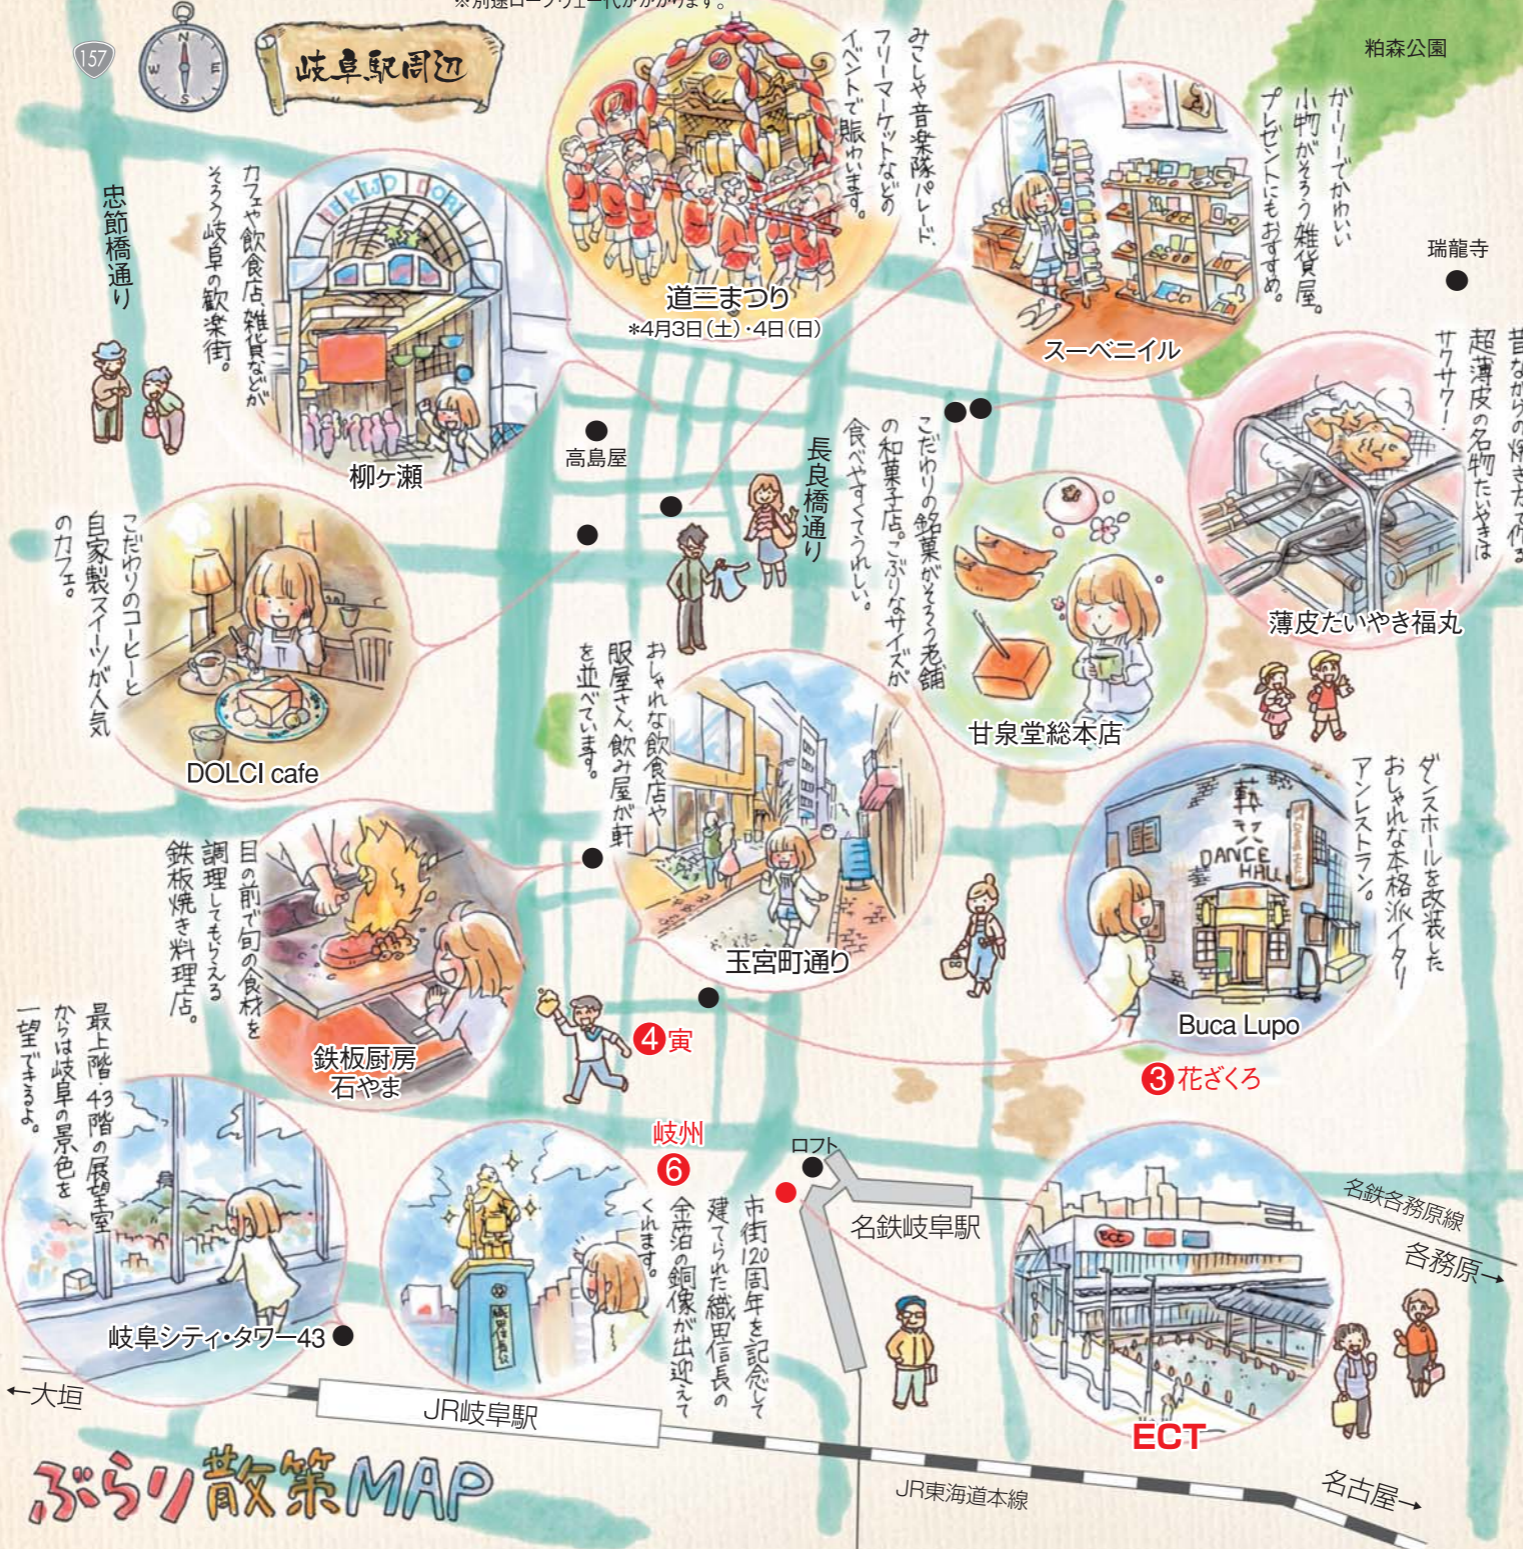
※別途ロープウェー代がかかります。

157

岐阜駅周辺

みこしや音楽隊パレード、フリーマーケットなどのイベントで賑わいます。

道三まつり
*4月3日(土)・4日(日)

粕森公園

ガーリーでかわいい小物がそろう雑貨屋。プレゼントにもおすすめ。

スーベニイル

瑞龍寺

昔ながらの焼き方で作る超薄皮の名物たいやきはサクサク!

薄皮たいやき福丸

忠節橋通り

カフェや飲食店、雑貨などがそろう岐阜の歓楽街。

柳ケ瀬

高島屋

長良橋通り

こだわりの銘菓がそろう老舗の和菓子店。こぶりなサイズが食べやすくてうれしい。

甘泉堂総本店

こだわりのコーヒーと自家製スイーツが人気のカフェ。

DOLCI cafe

おしゃれな飲食店や服屋さん、飲み屋が軒を並べています。

玉宮町通り

ダンスホールを改装したおしゃれな本格派イタリアンレストラン。

DANCE HALL

Buca Lupo

目の前で旬の食材を調理してもらえる鉄板焼き料理店。

鉄板厨房
石やま

4 寅

3 花ざくろ

最上階・43階の展望室からは岐阜の景色を一望できるよ。

岐阜シティ・タワー43

岐州
6

市制120周年を記念して建てられた織田信長の金箔の銅像が出迎えてくれます。

ロフト

名鉄岐阜駅

名鉄各務原線

各務原→

ECT

←大垣

JR岐阜駅

JR東海道本線

名古屋→

ぶらり散策MAP